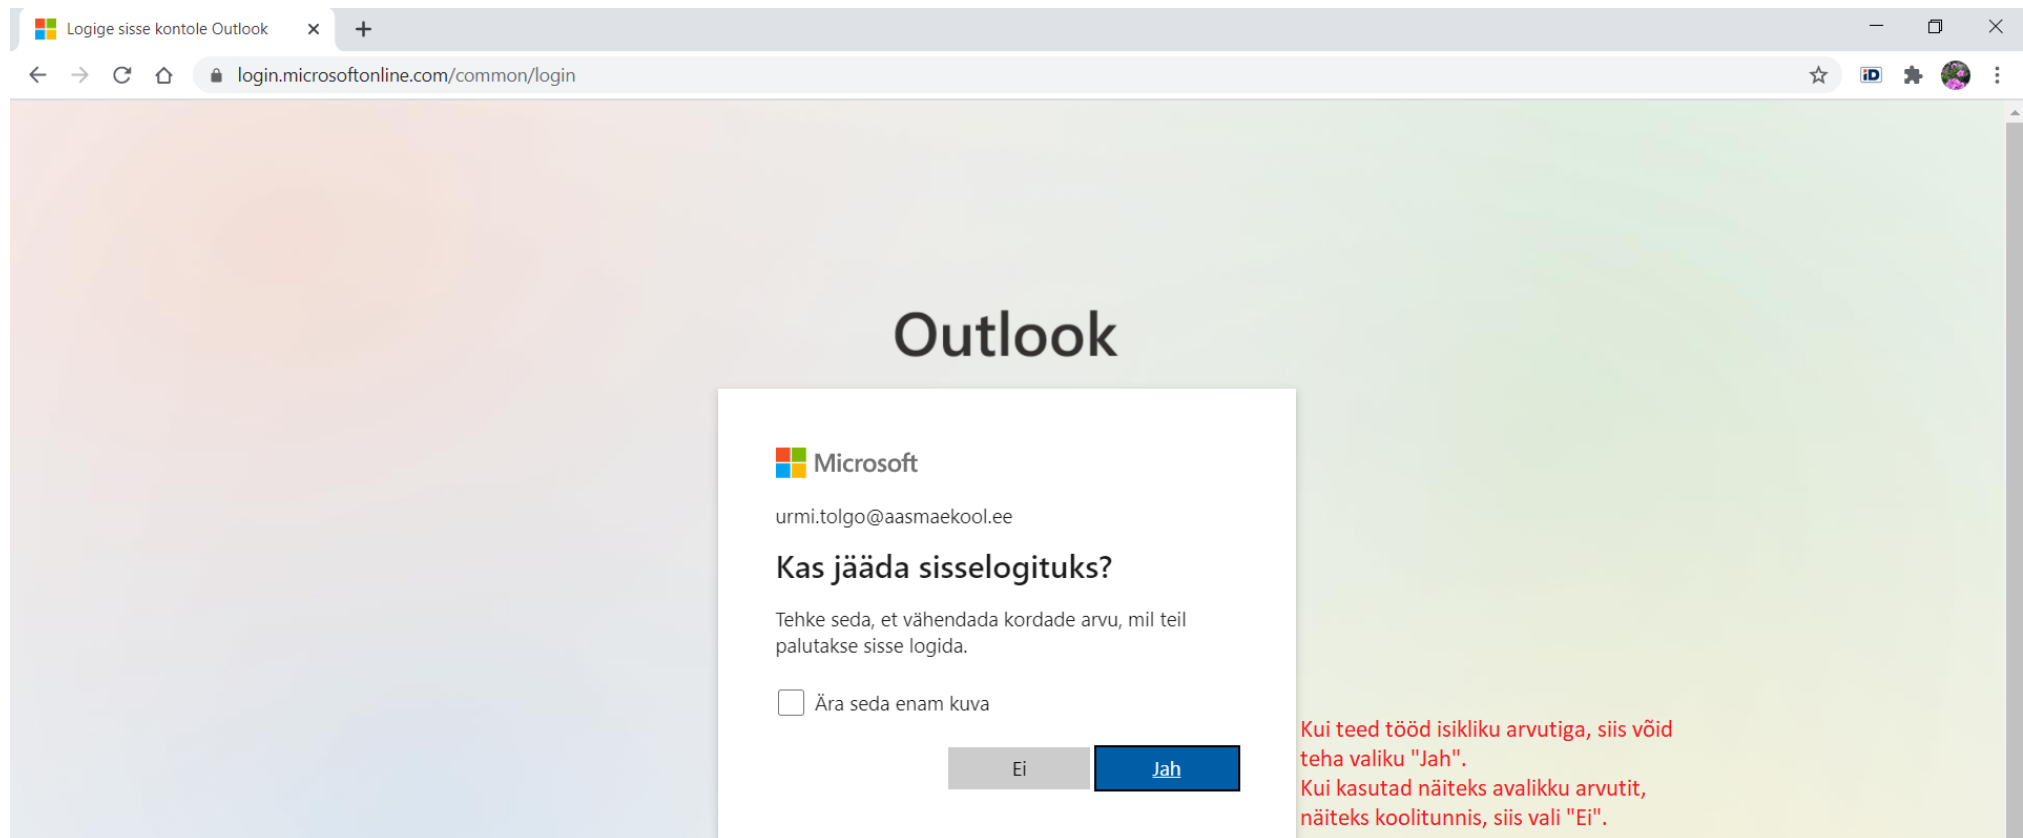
Logige sisse kontole Outlook

login.microsoftonline.com/common/login

iD

Outlook

Microsoft

urmi.tolgo@aasmaekool.ee

Kas jääda sisselogituks?

Tehke seda, et vähendada kordade arvu, mil teil palutakse sisse logida.

Ära seda enam kuva

Ei

Jah

Kui teed tööd isikliku arvutiga, siis võid teha valiku "Jah".
Kui kasutad näiteks avalikku arvutit, näiteks koolitunnis, siis vali "Ei".